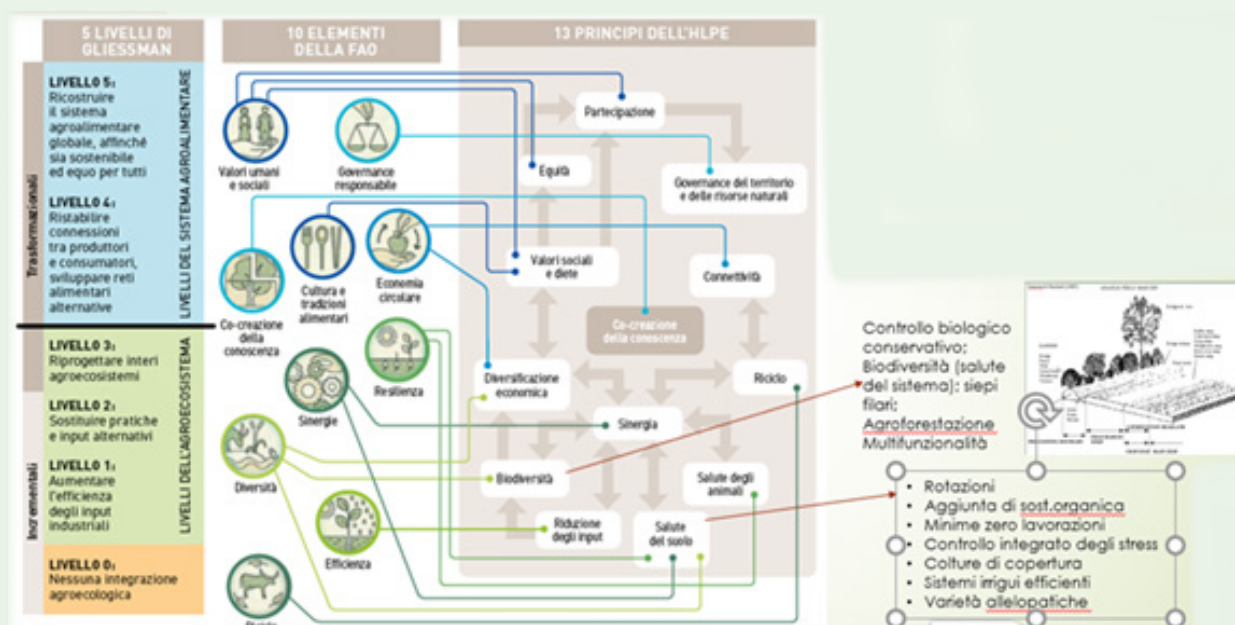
5 LIVELLI DI GLIESSMAN

10 ELEMENTI DELLA FAO

13 PRINCIPI DELL'HLPE

Trasformazionali

LIVELLI DEL SISTEMA AGROALIMENTARE

LIVELLO 5: Ricostruire il sistema agroalimentare globale, affinché sia sostenibile ed equo per tutti

LIVELLO 4: Ristabilire connessioni tra produttori e consumatori, sviluppare reti alimentari alternative

Incrementali

LIVELLI DELL'AGROECOSISTEMA

LIVELLO 3: Riprogettare interi agroecosistemi

LIVELLO 2: Sostituire pratiche e input alternativi

LIVELLO 1: Aumentare l'efficienza degli input industriali

LIVELLO 0: Nessuna integrazione agroecologica

Valori umani e sociali

Governance responsabile

Cultura e tradizioni alimentari

Economia circolare

Co-creazione della conoscenza

Resilienza

Sinergie

Diversità

Efficienza

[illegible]

Partecipazione

Equità

Governance del territorio e delle risorse naturali

Valori sociali e diete

Connettività

Co-creazione della conoscenza

Diversificazione economica

Riciclo

Sinergia

Biodiversità

Salute degli animali

Riduzione degli input

Salute del suolo

Controllo biologico conservativo;
Biodiversità (salute del sistema): siepi filari;
Agroforestazione
Multifunzionalità

• Rotazioni
• Aggiunta di sost.organica
• Minime zero lavorazioni
• Controllo integrato degli stress
• Colture di copertura
• Sistemi irrigui efficienti
• Varietà allelopatiche